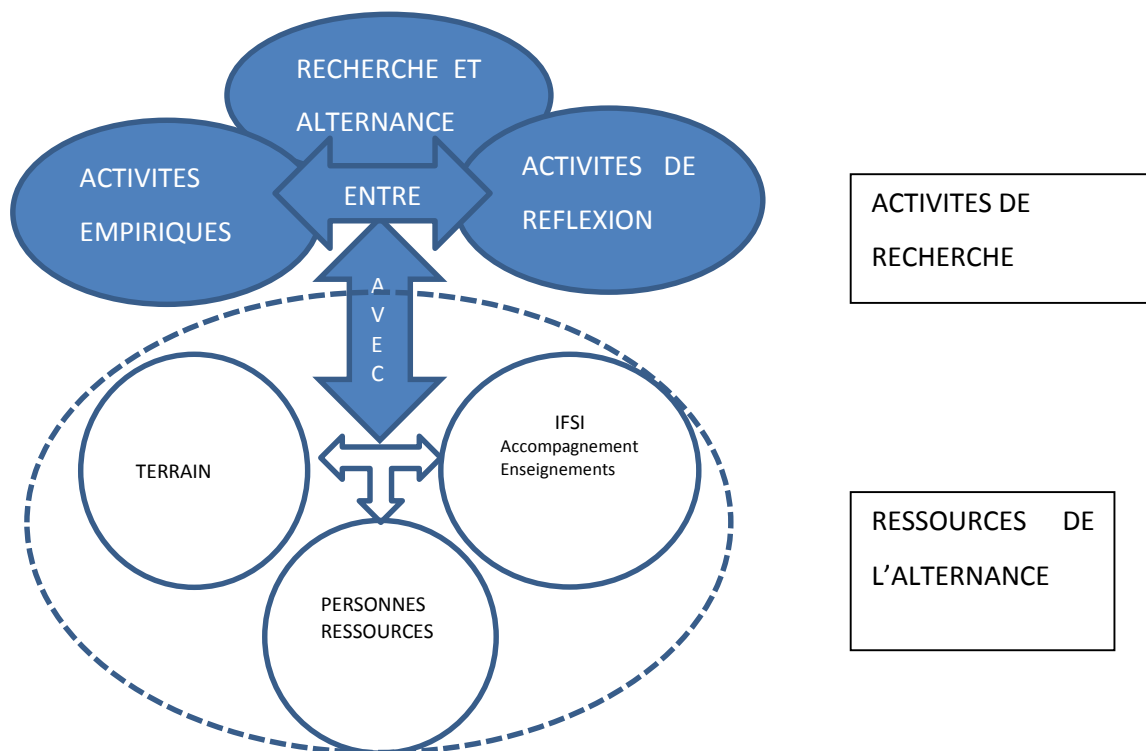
RECHERCHE ET ALTERNANCE

ACTIVITES EMPIRIQUES

ENTRE

ACTIVITES DE REFLEXION

ACTIVITES DE RECHERCHE

A V E C

TERRAIN

IFSI
Accompagnement
Enseignements

PERSONNES RESSOURCES

RESSOURCES DE L'ALTERNANCE